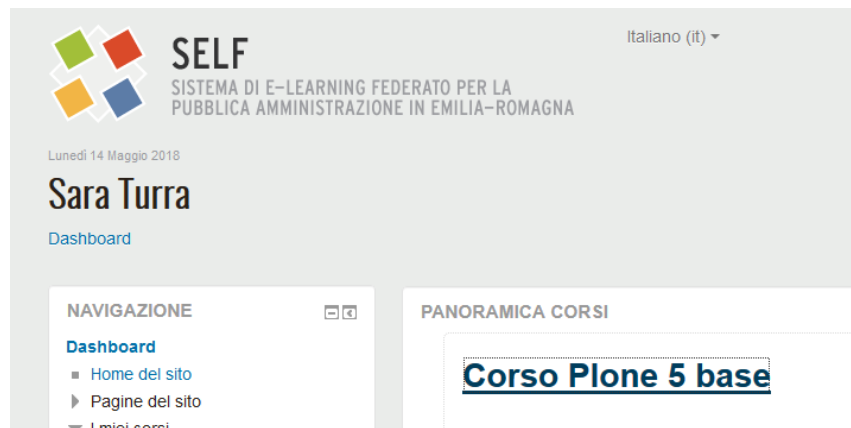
SELF
SISTEMA DI E-LEARNING FEDERATO PER LA PUBBLICA AMMINISTRAZIONE IN EMILIA-ROMAGNA

Italiano (it)

Lunedì 14 Maggio 2018

Sara Turra

Dashboard

NAVIGAZIONE

Dashboard
Home del sito
Pagine del sito
I miei corsi

PANORAMICA CORSI

Corso Plone 5 base